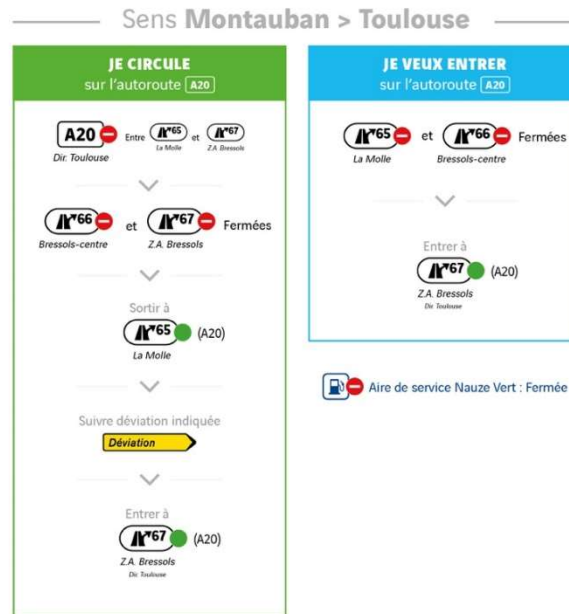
Sens **Montauban > Toulouse**

JE CIRCULE
sur l'autoroute A20

A20
Dir. Toulouse
Entre 65 La Molle et 67 Z.A. Bressols

66 Bressols-centre et 67 Z.A. Bressols Fermées

Sortir à
65 (A20)
La Molle

Suivre déviation indiquée
Déviation

Entrer à
67 (A20)
Z.A. Bressols
Dir. Toulouse

JE VEUX ENTRER
sur l'autoroute A20

65 La Molle et 66 Bressols-centre Fermées

Entrer à
67 (A20)
Z.A. Bressols
Dir. Toulouse

Aire de service Nauze Vert : Fermée